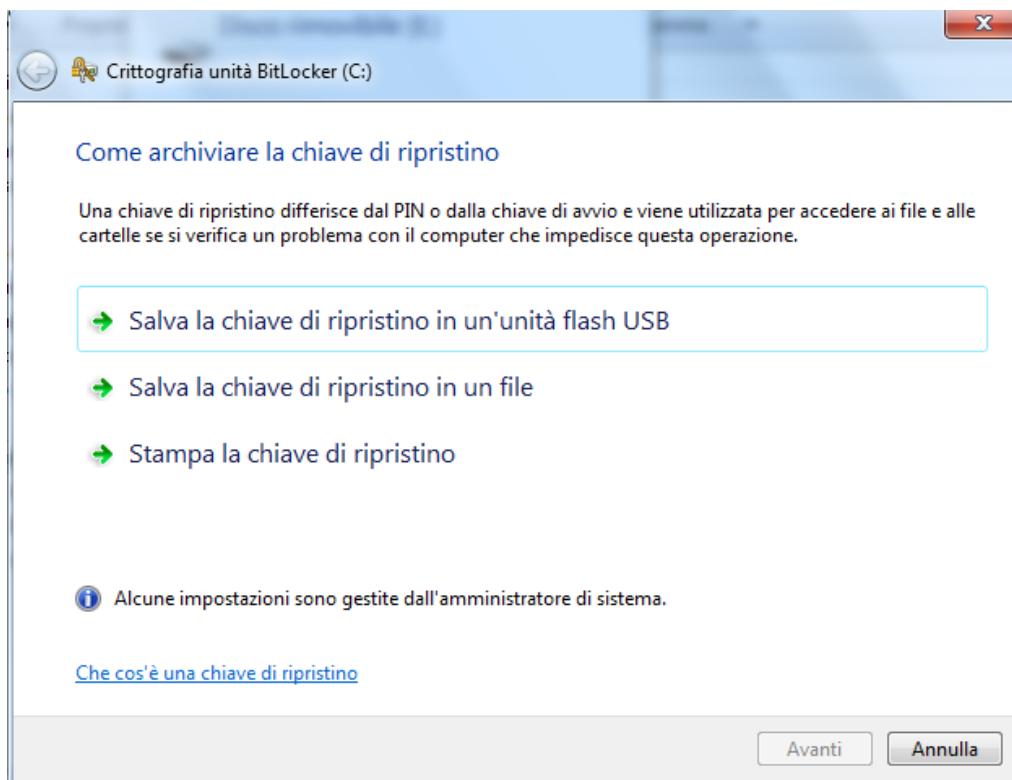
Crittografia unità BitLocker (C:)

Come archiviare la chiave di ripristino

Una chiave di ripristino differisce dal PIN o dalla chiave di avvio e viene utilizzata per accedere ai file e alle cartelle se si verifica un problema con il computer che impedisce questa operazione.

Salva la chiave di ripristino in un'unità flash USB

Salva la chiave di ripristino in un file

Stampa la chiave di ripristino

Alcune impostazioni sono gestite dall'amministratore di sistema.

Che cos'è una chiave di ripristino

Avanti Annulla